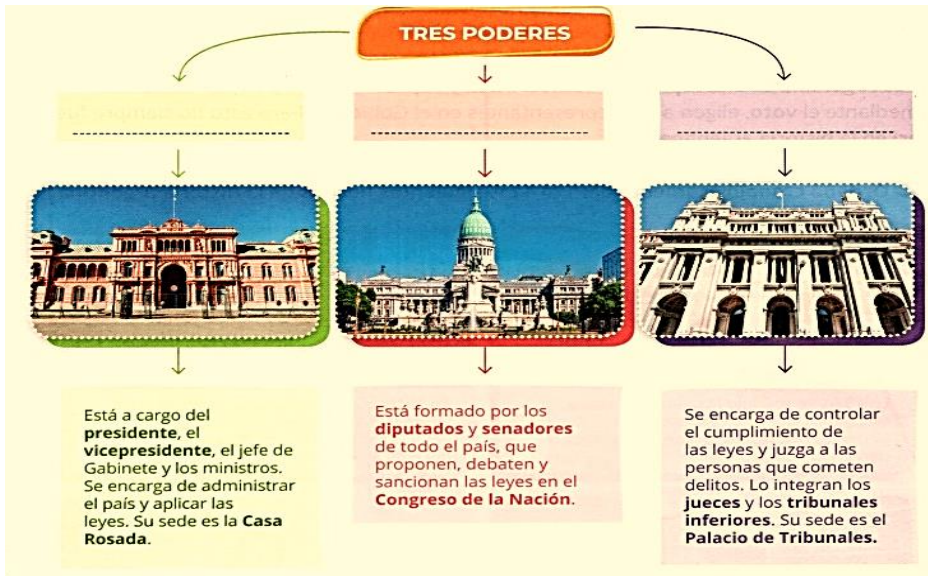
TRES PODERES

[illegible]

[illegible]

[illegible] mediante el voto, eligen a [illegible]

Está a cargo del **presidente**, el **vicepresidente**, el jefe de Gabinete y los ministros. Se encarga de administrar el país y aplicar las leyes. Su sede es la **Casa Rosada**.

Está formado por los **diputados** y **senadores** de todo el país, que proponen, debaten y sancionan las leyes en el **Congreso de la Nación**.

Se encarga de controlar el cumplimiento de las leyes y juzga a las personas que cometen delitos. Lo integran los **jueces** y los **tribunales inferiores**. Su sede es el **Palacio de Tribunales.**